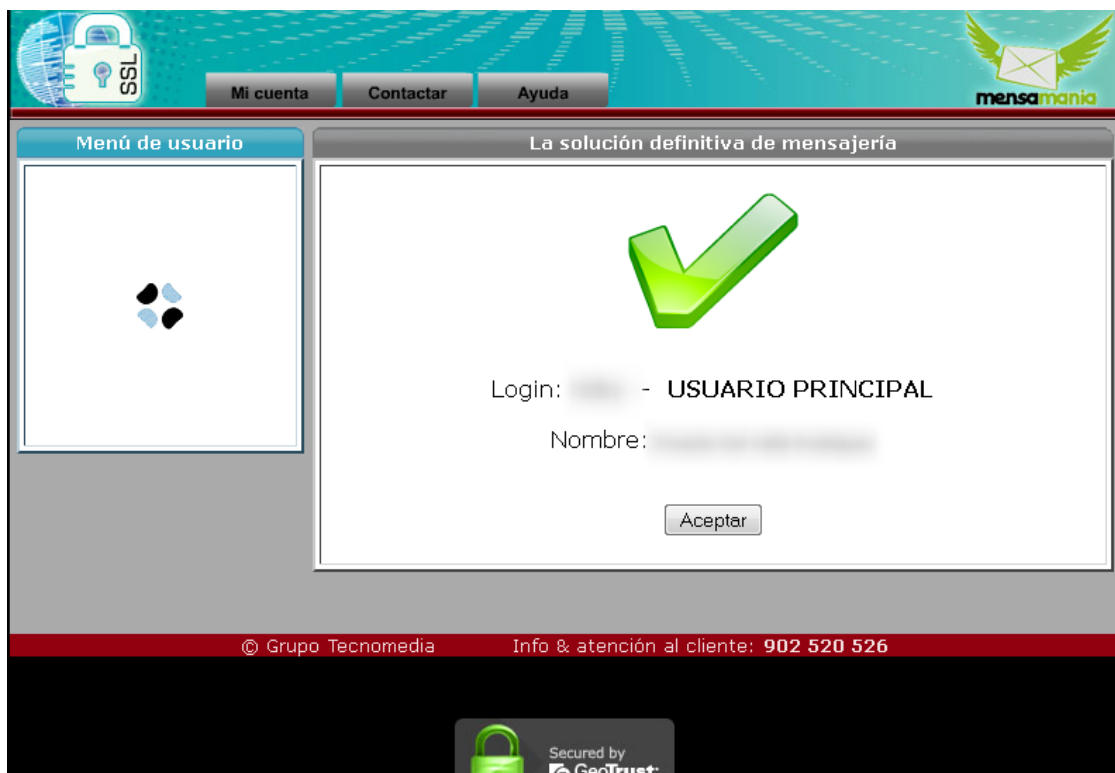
SSL

Mi cuenta Contactar Ayuda

mensamania

Menú de usuario

La solución definitiva de mensajería

Login: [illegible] - USUARIO PRINCIPAL

Nombre: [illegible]

Aceptar

© Grupo Tecnomedia Info & atención al cliente: 902 520 526

Secured by GeoTrust